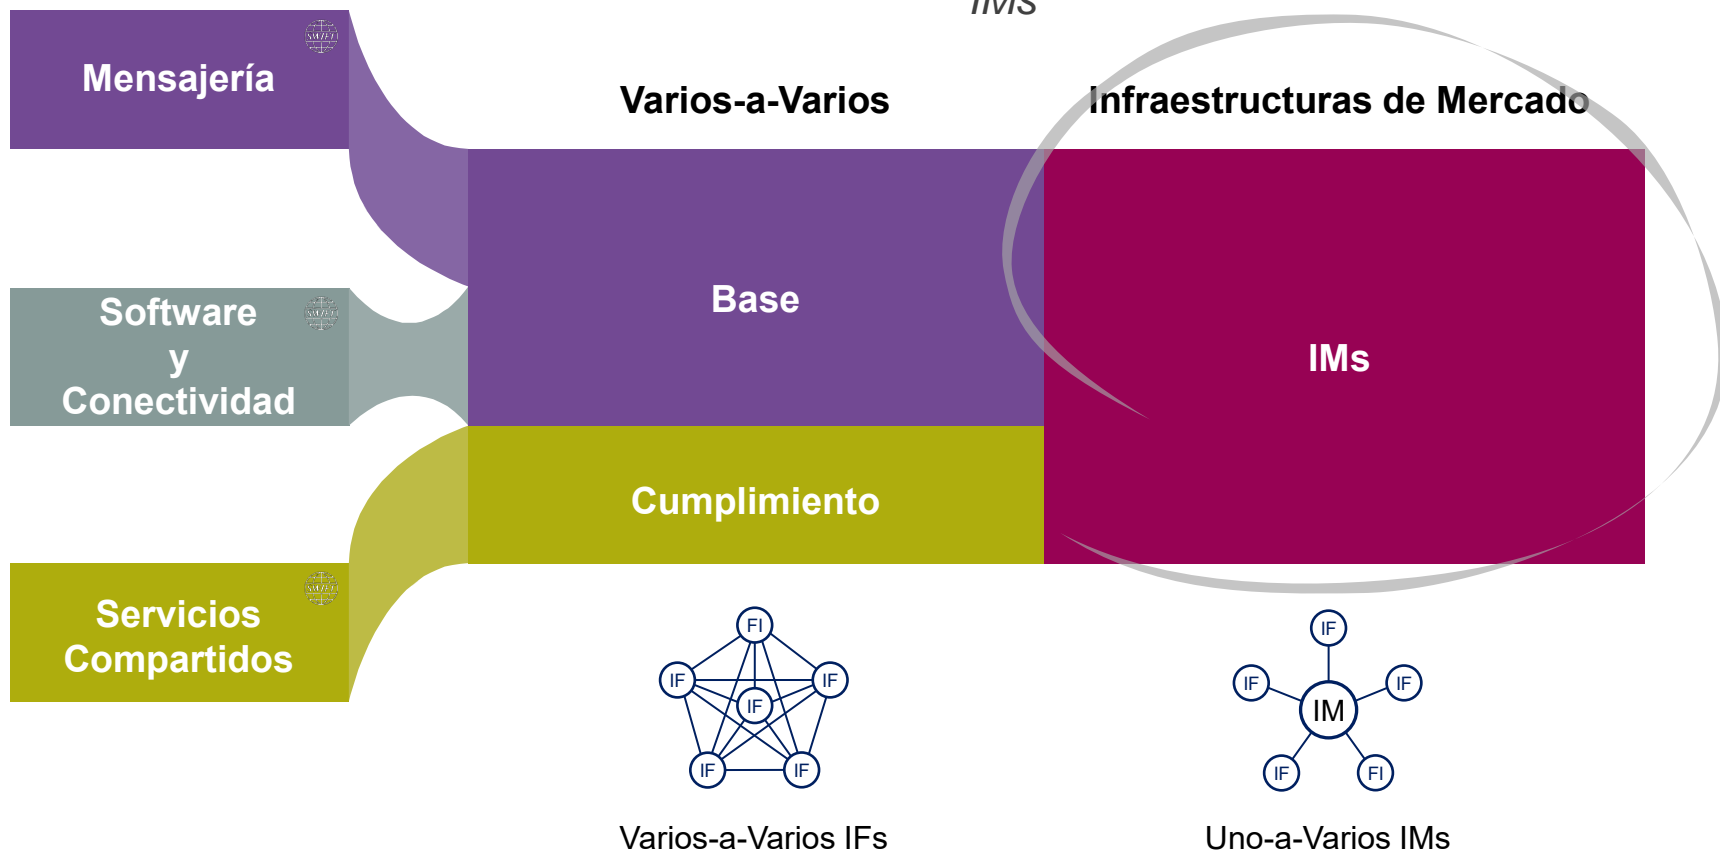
IMS

Mensajería

Software y Conectividad

Servicios Compartidos

Varios-a-Varios

Infraestructuras de Mercado

Base

Cumplimiento

IMs

FI
IF
IF
IF
IF
IF

Varios-a-Varios IFs

IF
IF
IF
IM
IF
FI

Uno-a-Varios IMs